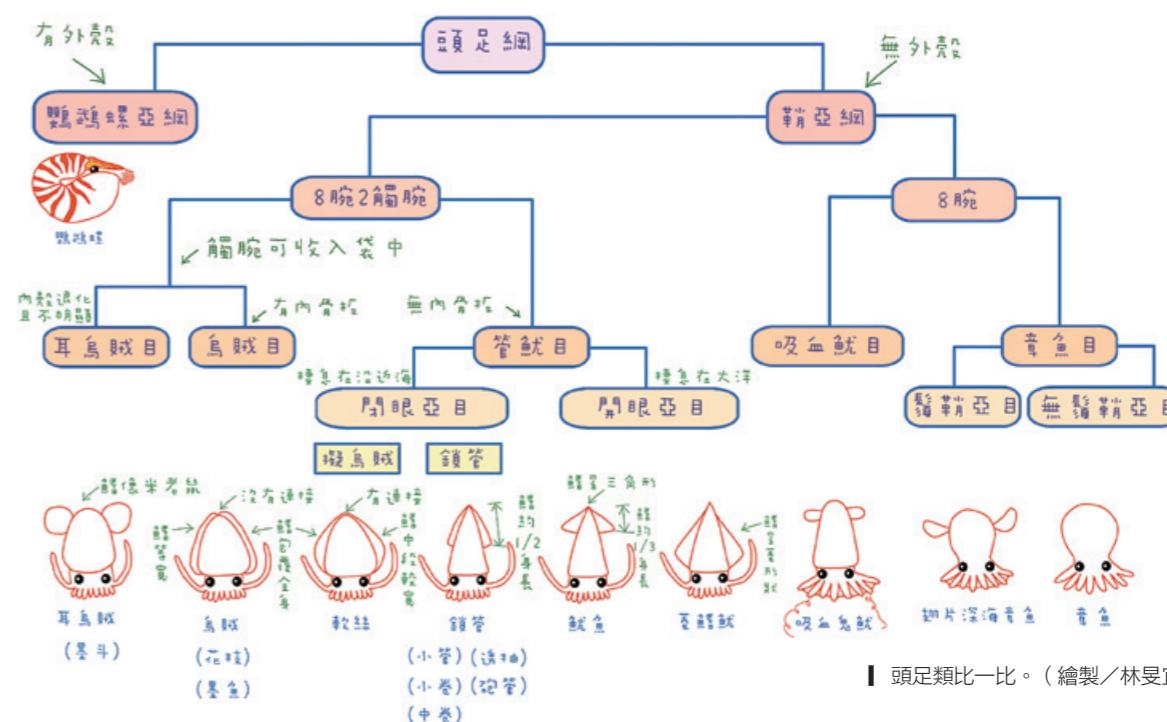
有外殼

頭足綱

無外殼

鸚鵡螺亞綱

鞘亞綱

鸚鵡螺

8腕2觸腕

8腕

觸腕可收入袋中

內殼退化且不明顯

有內骨板

無內骨板

耳烏賊目

烏賊目

管魷目

吸血魷目

章魚目

棲息在沿近海

棲息在大洋

閉眼亞目

開眼亞目

鬚鞘亞目

無鬚鞘亞目

擬烏賊

鎖管

鰭像米老鼠

沒有連接

有連接

鰭窄窩

鰭包覆全身

鰭中段較寬

鰭約1/2身長

鰭呈三角形

鰭約1/3身長

鰭呈菱形狀

耳烏賊

(墨斗)

烏賊

(花枝)

(墨魚)

軟絲

鎖管

(小管)(透抽)

(小卷)(砲管)

(中卷)

魷魚

菱鰭魷

吸血鬼魷

翅片深海章魚

章魚

頭足類比一比。(繪製/林旻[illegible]